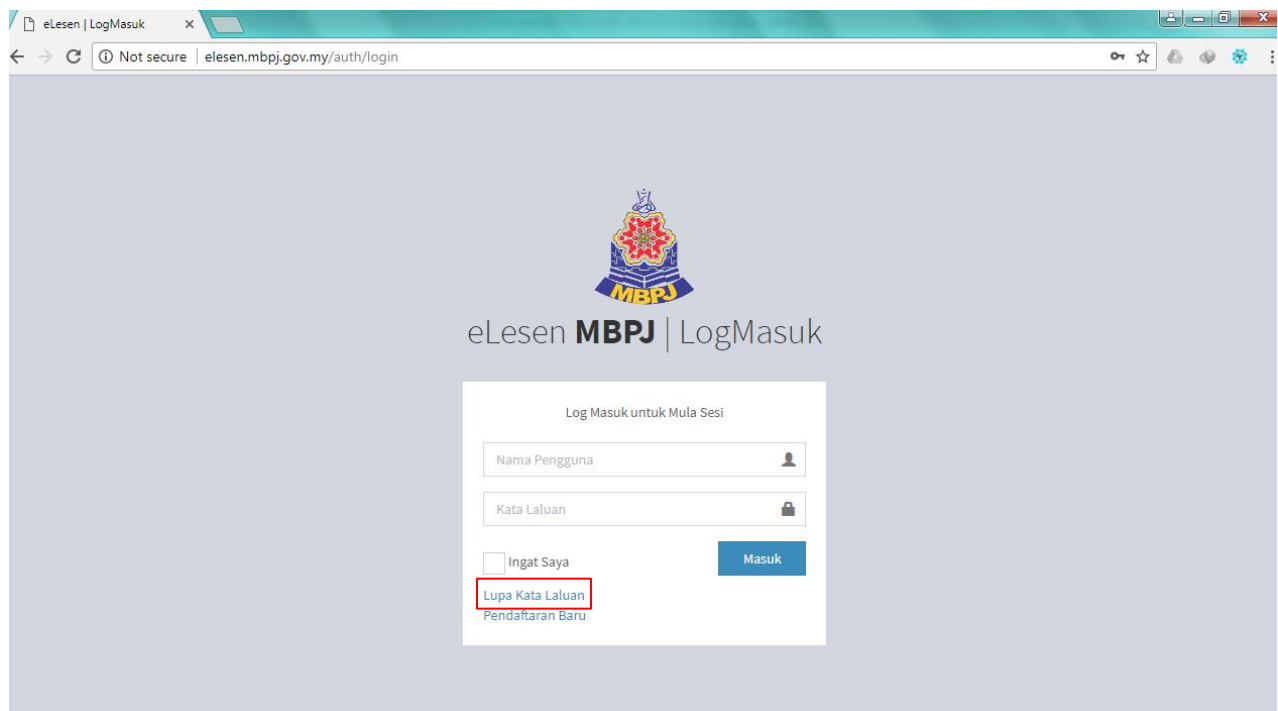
eLesen | LogMasuk ×

Not secure | elesen.mbpj.gov.my/auth/login

MBPJ

eLesen **MBPJ** | LogMasuk

Log Masuk untuk Mula Sesi

Nama Pengguna

Kata Laluan

Ingat Saya

Masuk

Lupa Kata Laluan
Pendaftaran Baru